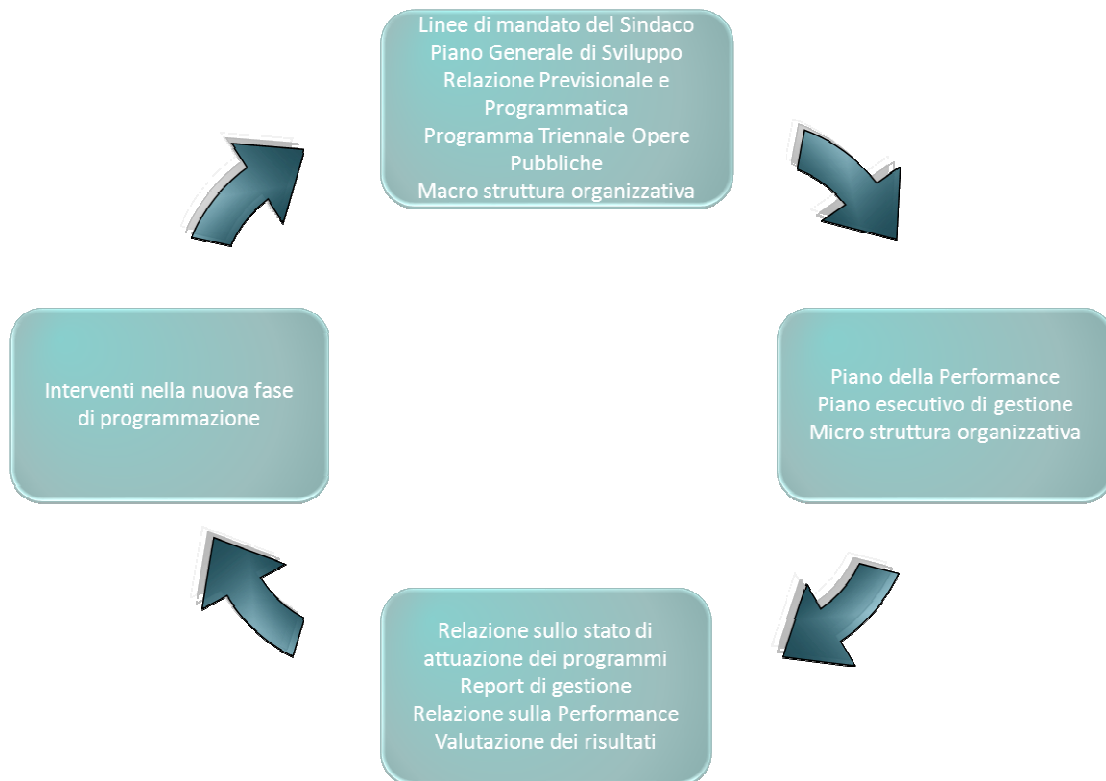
Linee di mandato del Sindaco
Piano Generale di Sviluppo
Relazione Previsionale e Programmatica
Programma Triennale Opere Pubbliche
Macro struttura organizzativa

Piano della Performance
Piano esecutivo di gestione
Micro struttura organizzativa

Relazione sullo stato di attuazione dei programmi
Report di gestione
Relazione sulla Performance
Valutazione dei risultati

Interventi nella nuova fase di programmazione